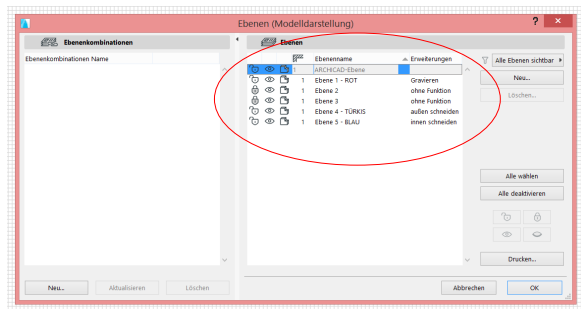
Ebenen (Modelldarstellung)

?

Ebenenkombinationen

Ebenenkombinationen Name

Neu...

Aktualisieren

Löschen

Ebenen

| | | | | Ebenenname | Erweiterungen |
|---|---|---|---|---|---|
| | | | 1 | ARCHICAD-Ebene | |
| | | | 1 | Ebene 1 - ROT | Gravieren |
| | | | 1 | Ebene 2 | ohne Funktion |
| | | | 1 | Ebene 3 | ohne Funktion |
| | | | 1 | Ebene 4 - TÜRKIS | außen schneiden |
| | | | 1 | Ebene 5 - BLAU | innen schneiden |

Alle Ebenen sichtbar

Neu...

Löschen...

Alle wählen

Alle deaktivieren

Drucken...

Abbrechen

OK